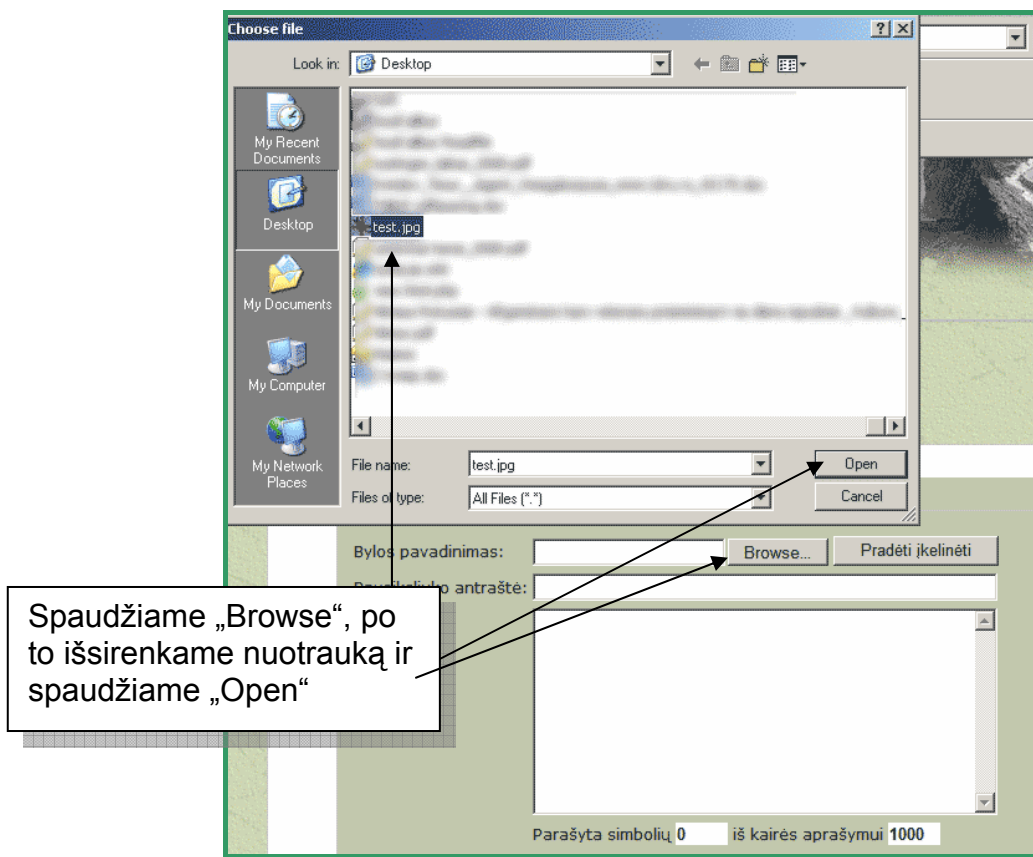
Choose file

Look in: Desktop

My Recent Documents

Desktop

My Documents

My Computer

My Network Places

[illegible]

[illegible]

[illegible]

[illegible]

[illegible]

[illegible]

test.jpg

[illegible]

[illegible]

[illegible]

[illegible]

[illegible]

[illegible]

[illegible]

File name: test.jpg

Files of type: All Files (*.*)

Open

Cancel

Bylos pavadinimas:

Browse...

Pradėti įkelinėti

Paveikslėlio antraštė:

Spaudžiame „Browse“, po to išsirenkame nuotrauką ir spaudžiame „Open“

Parašyta simbolių 0 iš kairės aprašymui 1000